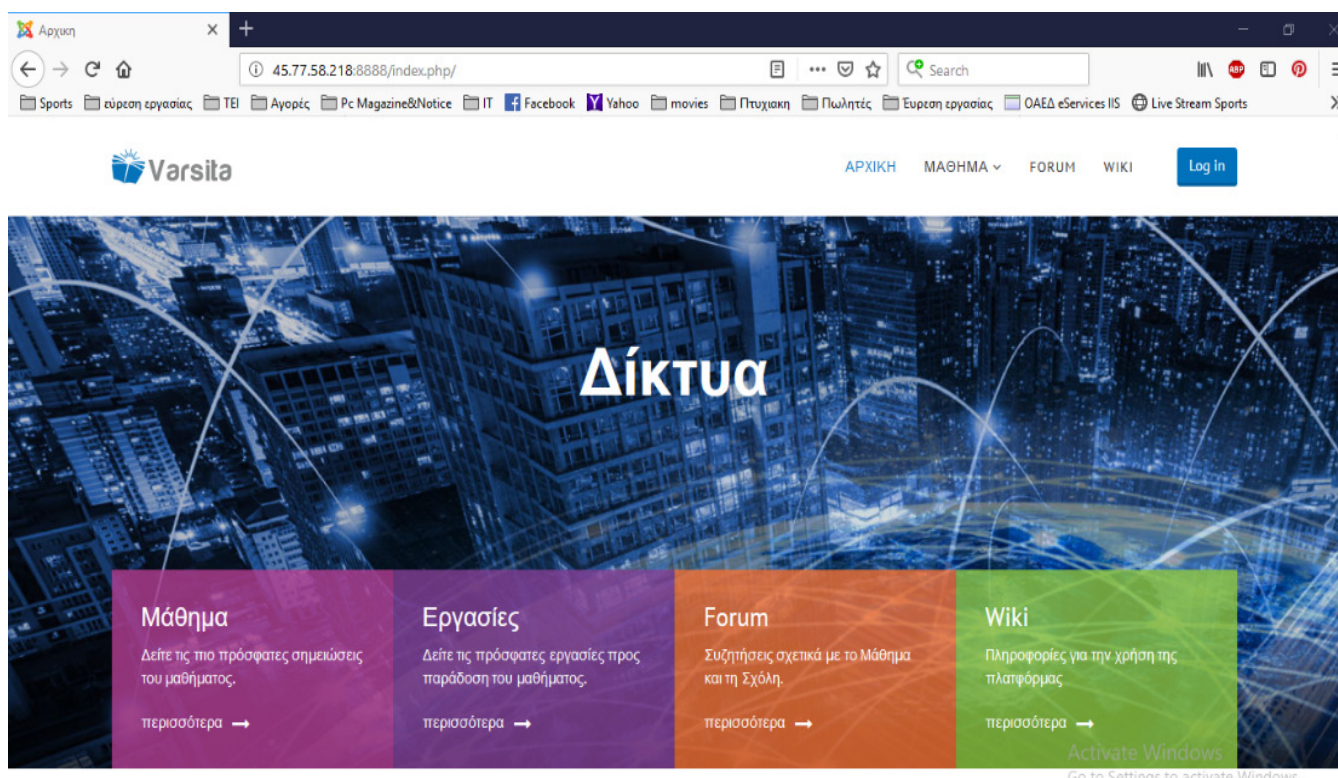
Αρχικη ×
45.77.58.218:8888/index.php/
Search
Sports εύρεση εργασίας TEI Αγορές Pc Magazine&Notice IT Facebook Yahoo movies Πτυχιακη Πωλητές Εύρεση εργασίας ΟΑΕΔ eServices IIS Live Stream Sports

Varsita
ΑΡΧΙΚΗ ΜΑΘΗΜΑ FORUM WIKI Log in

Δίκτυα

Μάθημα
Δείτε τις πιο πρόσφατες σημειώσεις του μαθήματος.
περισσότερα

Εργασίες
Δείτε τις πρόσφατες εργασίες προς παράδοση του μαθήματος.
περισσότερα

Forum
Συζητήσεις σχετικά με το Μάθημα και τη Σχόλη.
περισσότερα

Wiki
Πληροφορίες για την χρήση της πλατφόρμας
περισσότερα

Activate Windows
Go to Settings to activate Windows.